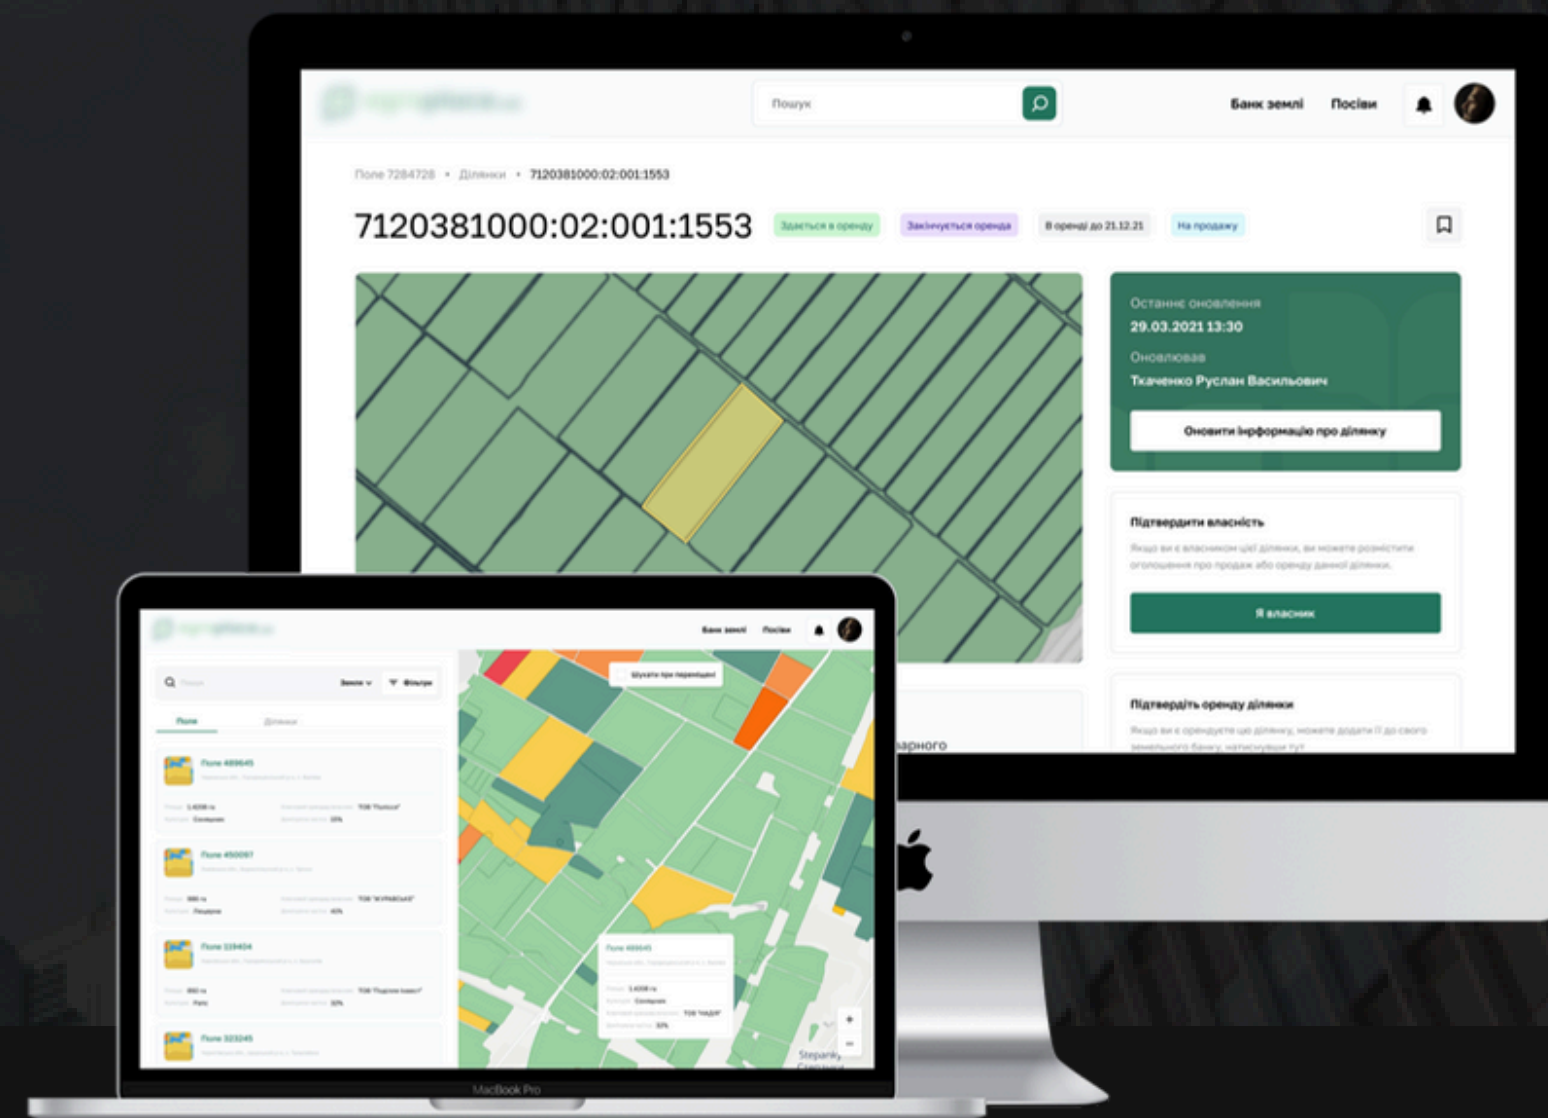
Пошук

Банк землі Посіви

Поле 7284728 • Ділянки • 7120381000:02:001:1553

7120381000:02:001:1553

Здається в оренду Закінчується оренда В оренді до 21.12.21 На продажу

Останнє оновлення
29.03.2021 13:30
Оновлював
Ткаченко Руслан Васильович

Оновити інформацію про ділянку

Підтвердити власність

Якщо ви є власником цієї ділянки, ви можете розмістити оголошення про продаж або оренду данної ділянки.

Я власник

Підтвердіть оренду ділянки

Якщо ви є орендуєте цю ділянку, можете додати її до свого земельного банку, натиснувши тут

арного

Банк землі Посіви

Пошук Землі Фільтри

Поле Ділянки

Шукати при переміщенні

Поле 489645

Поле 450097

Поле 319404

Поле 323245

Поле 489645

Stepanky

MacBook Pro